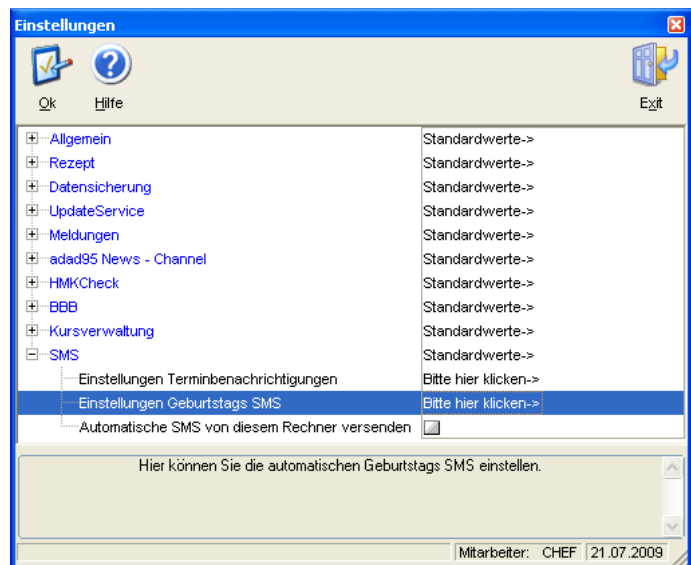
Einstellungen

Ok Hilfe Exit

| | |
|---|---|
| Allgemein | Standardwerte-> |
| Rezept | Standardwerte-> |
| Datensicherung | Standardwerte-> |
| UpdateService | Standardwerte-> |
| Meldungen | Standardwerte-> |
| adad95 News - Channel | Standardwerte-> |
| HMKCheck | Standardwerte-> |
| BBB | Standardwerte-> |
| Kursverwaltung | Standardwerte-> |
| SMS | Standardwerte-> |
| Einstellungen Terminbenachrichtigungen | Bitte hier klicken-> |
| Einstellungen Geburtstags SMS | Bitte hier klicken-> |
| Automatische SMS von diesem Rechner versenden | |

Hier können Sie die automatischen Geburtstags SMS einstellen.

Mitarbeiter: CHEF 21.07.2009